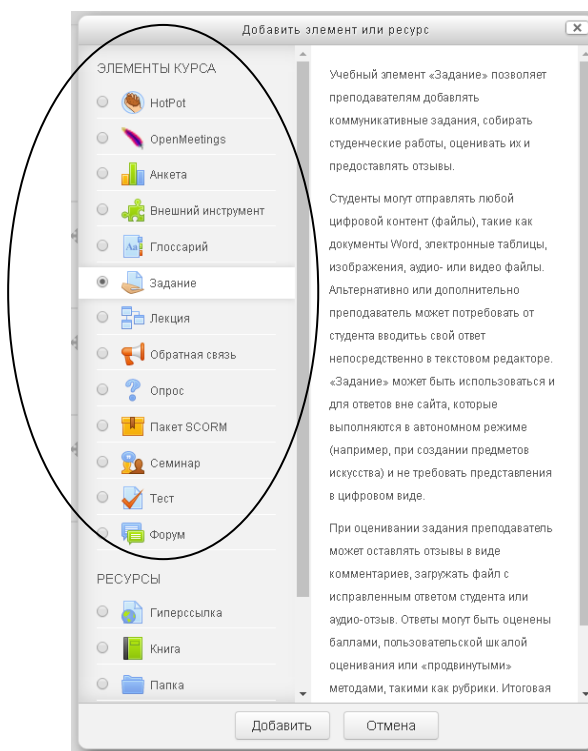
Добавить элемент или ресурс

ЭЛЕМЕНТЫ КУРСА

HotPot

OpenMeetings

Анкета

Внешний инструмент

Глоссарий

Задание

Лекция

Обратная связь

Опрос

Пакет SCORM

Семинар

Тест

Форум

РЕСУРСЫ

Гиперссылка

Книга

Папка

Учебный элемент «Задание» позволяет преподавателям добавлять коммуникативные задания, собирать студенческие работы, оценивать их и предоставлять отзывы.

Студенты могут отправлять любой цифровой контент (файлы), такие как документы Word, электронные таблицы, изображения, аудио- или видео файлы. Альтернативно или дополнительно преподаватель может потребовать от студента вводить свой ответ непосредственно в текстовом редакторе. «Задание» может быть использоваться и для ответов вне сайта, которые выполняются в автономном режиме (например, при создании предметов искусства) и не требовать представления в цифровом виде.

При оценивании задания преподаватель может оставлять отзывы в виде комментариев, загружать файл с исправленным ответом студента или аудио-отзыв. Ответы могут быть оценены баллами, пользовательской шкалой оценивания или «продвинутыми» методами, такими как рубрики. Итоговая

Добавить

Отмена